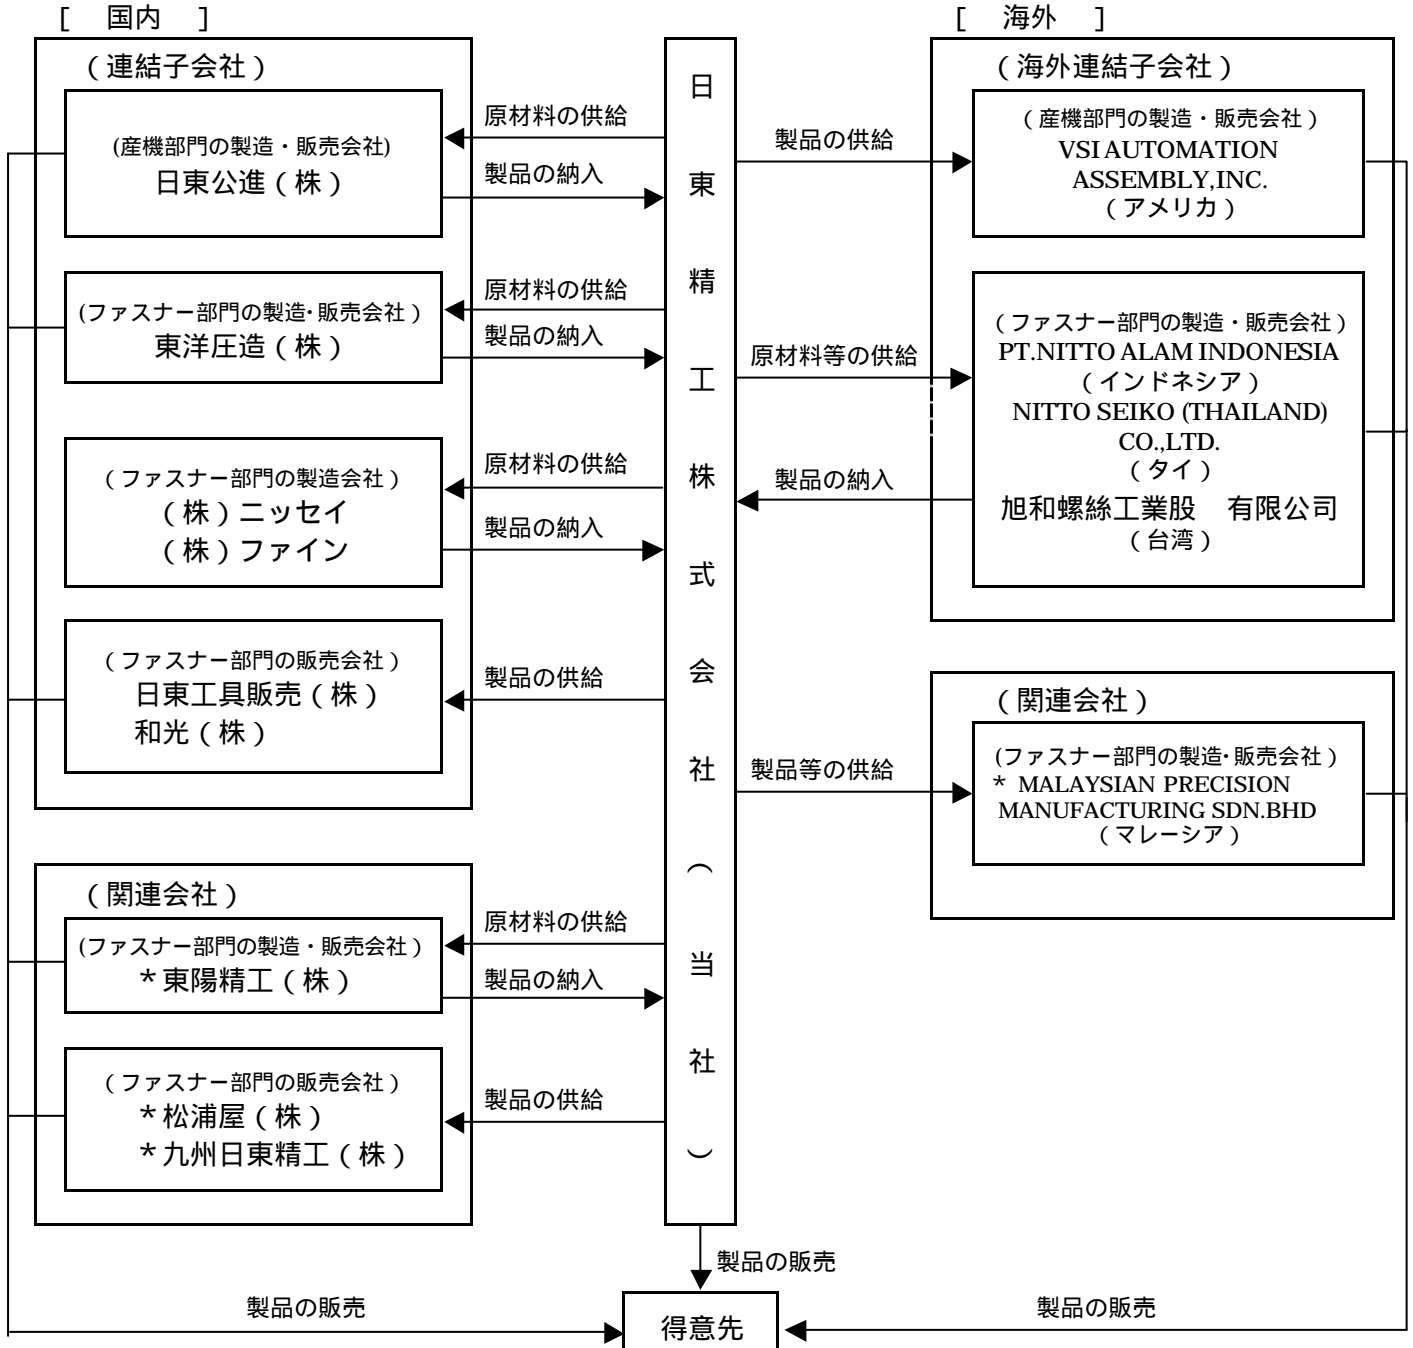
[ 国内 ]

(連結子会社)

(産機部門の製造・販売会社)
日東公進(株)

原材料の供給
製品の納入

(ファスナー部門の製造・販売会社)
東洋圧造(株)

原材料の供給
製品の納入

(ファスナー部門の製造会社)
(株)ニッセイ
(株)ファイン

原材料の供給
製品の納入

(ファスナー部門の販売会社)
日東工具販売(株)
和光(株)

製品の供給

(関連会社)

(ファスナー部門の製造・販売会社)
*東陽精工(株)

原材料の供給
製品の納入

(ファスナー部門の販売会社)
*松浦屋(株)
*九州日東精工(株)

製品の供給

日東精工株式会社(当社)

[ 海外 ]

(海外連結子会社)

製品の供給

(産機部門の製造・販売会社)
VSI AUTOMATION ASSEMBLY,INC.
(アメリカ)

原材料等の供給
製品の納入

(ファスナー部門の製造・販売会社)
PT.NITTO ALAM INDONESIA
(インドネシア)
NITTO SEIKO (THAILAND) CO.,LTD.
(タイ)
旭和螺絲工業股 有限公司
(台湾)

(関連会社)

製品等の供給

(ファスナー部門の製造・販売会社)
* MALAYSIAN PRECISION MANUFACTURING SDN.BHD
(マレーシア)

製品の販売

製品の販売

得意先

製品の販売